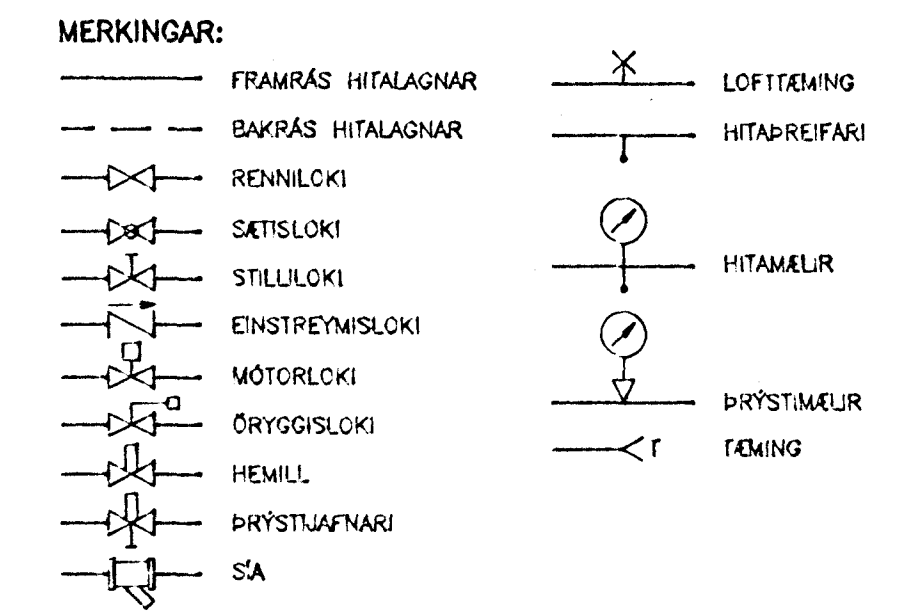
MERKINGAR:

FRAMRÁS HITALAGNAR

BAKRÁS HITALAGNAR

RENNILOKI

SÆTISLOKI

STILLILOKI

EINSTREYMISLOKI

MÓTORLOKI

ÖRYGGISLOKI

HEMILL

ÞRÝSTIJAFNARI

SÍA

LOFTTÆMING

HITAÞREIFARI

HITAMÆLIR

ÞRÝSTIMÆLIR

TÆMING